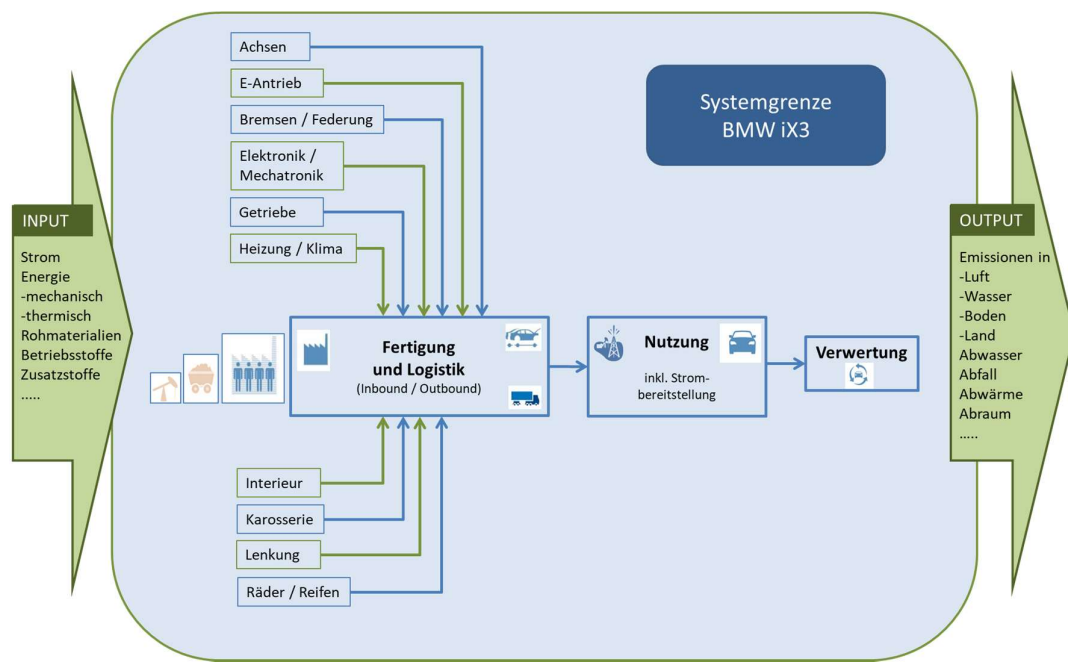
INPUT

Strom
Energie
-mechanisch
-thermisch
Rohmaterialien
Betriebsstoffe
Zusatzstoffe
.....

Achsen

E-Antrieb

Bremsen / Federung

Elektronik / Mechatronik

Getriebe

Heizung / Klima

Systemgrenze BMW iX3

Fertigung und Logistik
(Inbound / Outbound)

Nutzung
inkl. Strom-bereitstellung

Verwertung

Interieur

Karosserie

Lenkung

Räder / Reifen

OUTPUT

Emissionen in
-Luft
-Wasser
-Boden
-Land
Abwasser
Abfall
Abwärme
Abraum
.....